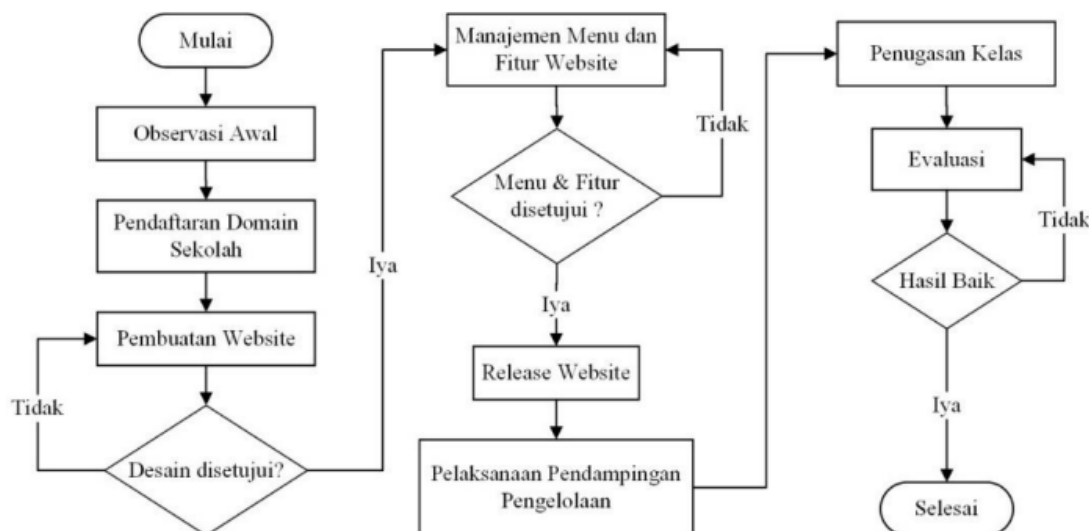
Mulai

Observasi Awal

Pendaftaran Domain Sekolah

Pembuatan Website

Tidak

Desain disetujui?

Iya

Manajemen Menu dan Fitur Website

Menu & Fitur disetujui ?

Tidak

Iya

Release Website

Pelaksanaan Pendampingan Pengelolaan

Penugasan Kelas

Evaluasi

Hasil Baik

Tidak

Iya

Selesai